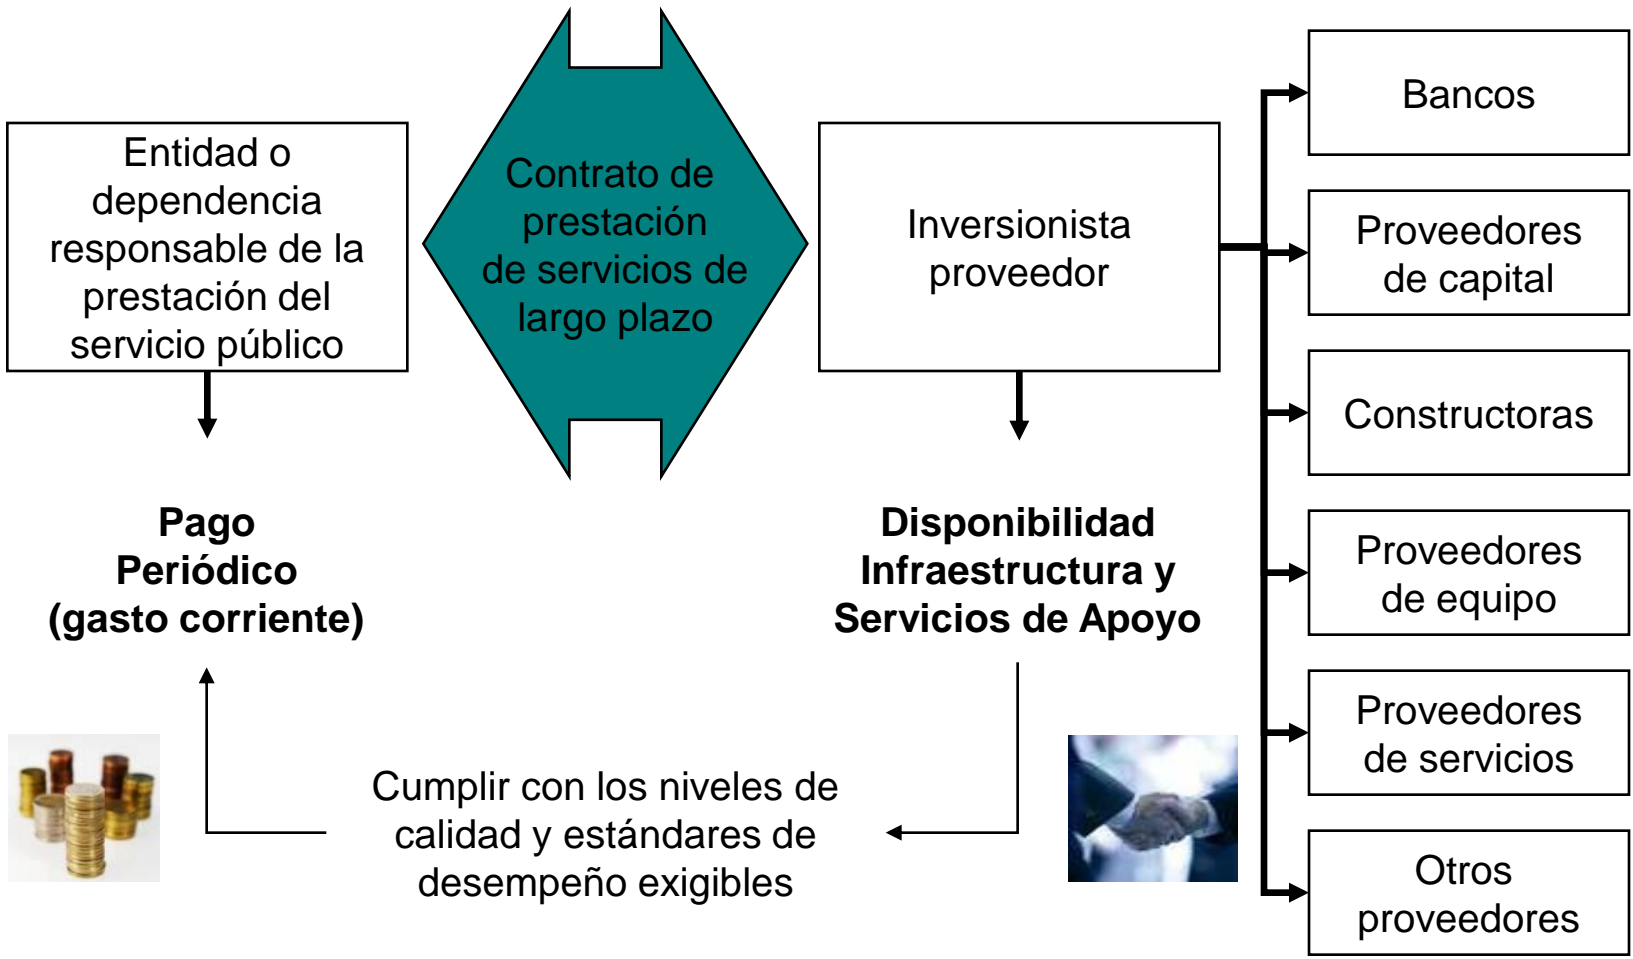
Entidad o dependencia responsable de la prestación del servicio público

Contrato de prestación de servicios de largo plazo

Inversionista proveedor

Bancos

Proveedores de capital

Constructoras

Proveedores de equipo

Proveedores de servicios

Otros proveedores

**Pago Periódico (gasto corriente)**

**Disponibilidad Infraestructura y Servicios de Apoyo**

Cumplir con los niveles de calidad y estándares de desempeño exigibles